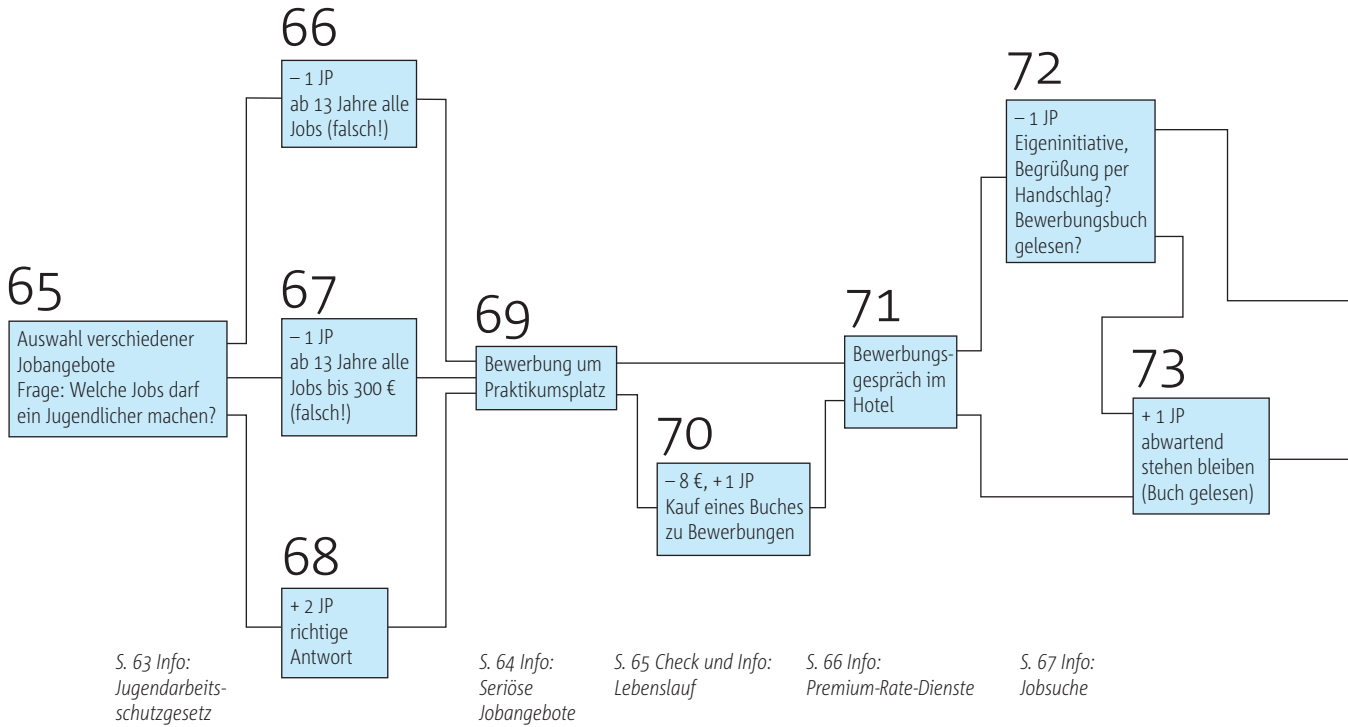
66
– 1 JP
ab 13 Jahre alle Jobs (falsch!)

72
– 1 JP
Eigeninitiative, Begrüßung per Handschlag? Bewerbungsbuch gelesen?

65
Auswahl verschiedener Jobangebote
Frage: Welche Jobs darf ein Jugendlicher machen?

67
– 1 JP
ab 13 Jahre alle Jobs bis 300 € (falsch!)

69
Bewerbung um Praktikumsplatz

71
Bewerbungsgespräch im Hotel

73
+ 1 JP
abwartend stehen bleiben (Buch gelesen)

70
– 8 €, + 1 JP
Kauf eines Buches zu Bewerbungen

68
+ 2 JP
richtige Antwort

S. 63 Info: Jugendarbeitsschutzgesetz

S. 64 Info: Seriöse Jobangebote

S. 65 Check und Info: Lebenslauf

S. 66 Info: Premium-Rate-Dienste

S. 67 Info: Jobsuche